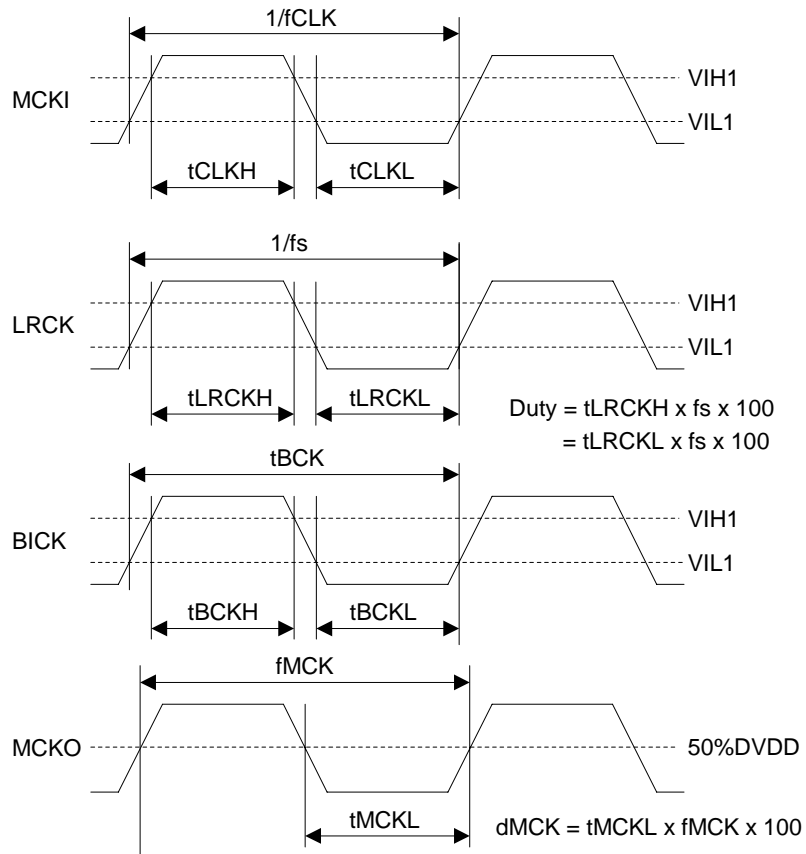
1/fCLK

MCKI

VIH1

VIL1

tCLKH

tCLKL

1/fs

LRCK

VIH1

VIL1

tLRCKH

tLRCKL

Duty = tLRCKH x fs x 100
= tLRCKL x fs x 100

tBCK

BICK

VIH1

VIL1

tBCKH

tBCKL

fMCK

MCKO

50%DVDD

tMCKL

dMCK = tMCKL x fMCK x 100